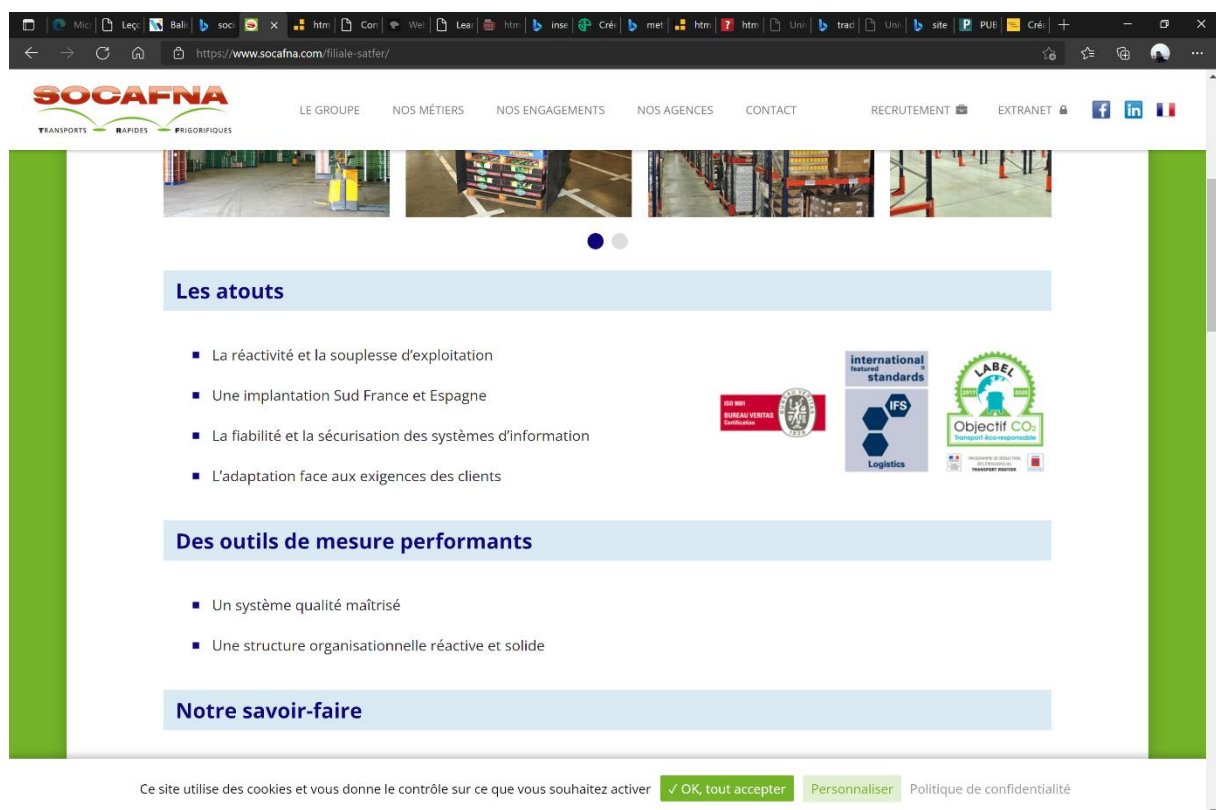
Mic Leço Bali soci htm Con We Lea htm inse Cré met htm htm Uni Uni trad site PUE Cré

https://www.socafna.com/filiale-satfer/

SOCAFNA
TRANSPORTS RAPIDES FRIGORIFIQUES

LE GROUPE NOS MÉTIERS NOS ENGAGEMENTS NOS AGENCES CONTACT RECRUTEMENT EXTRANET

Les atouts

La réactivité et la souplesse d'exploitation

Une implantation Sud France et Espagne

La fiabilité et la sécurisation des systèmes d'information

L'adaptation face aux exigences des clients

ISO 9001 BUREAU VERITAS Certification

international featured standards IFS Logistics

LABEL 2017 2020 Objectif $CO_2$ Transport éco-responsable

Des outils de mesure performants

Un système qualité maîtrisé

Une structure organisationnelle réactive et solide

Notre savoir-faire

Ce site utilise des cookies et vous donne le contrôle sur ce que vous souhaitez activer ✓ OK, tout accepter Personnaliser Politique de confidentialité